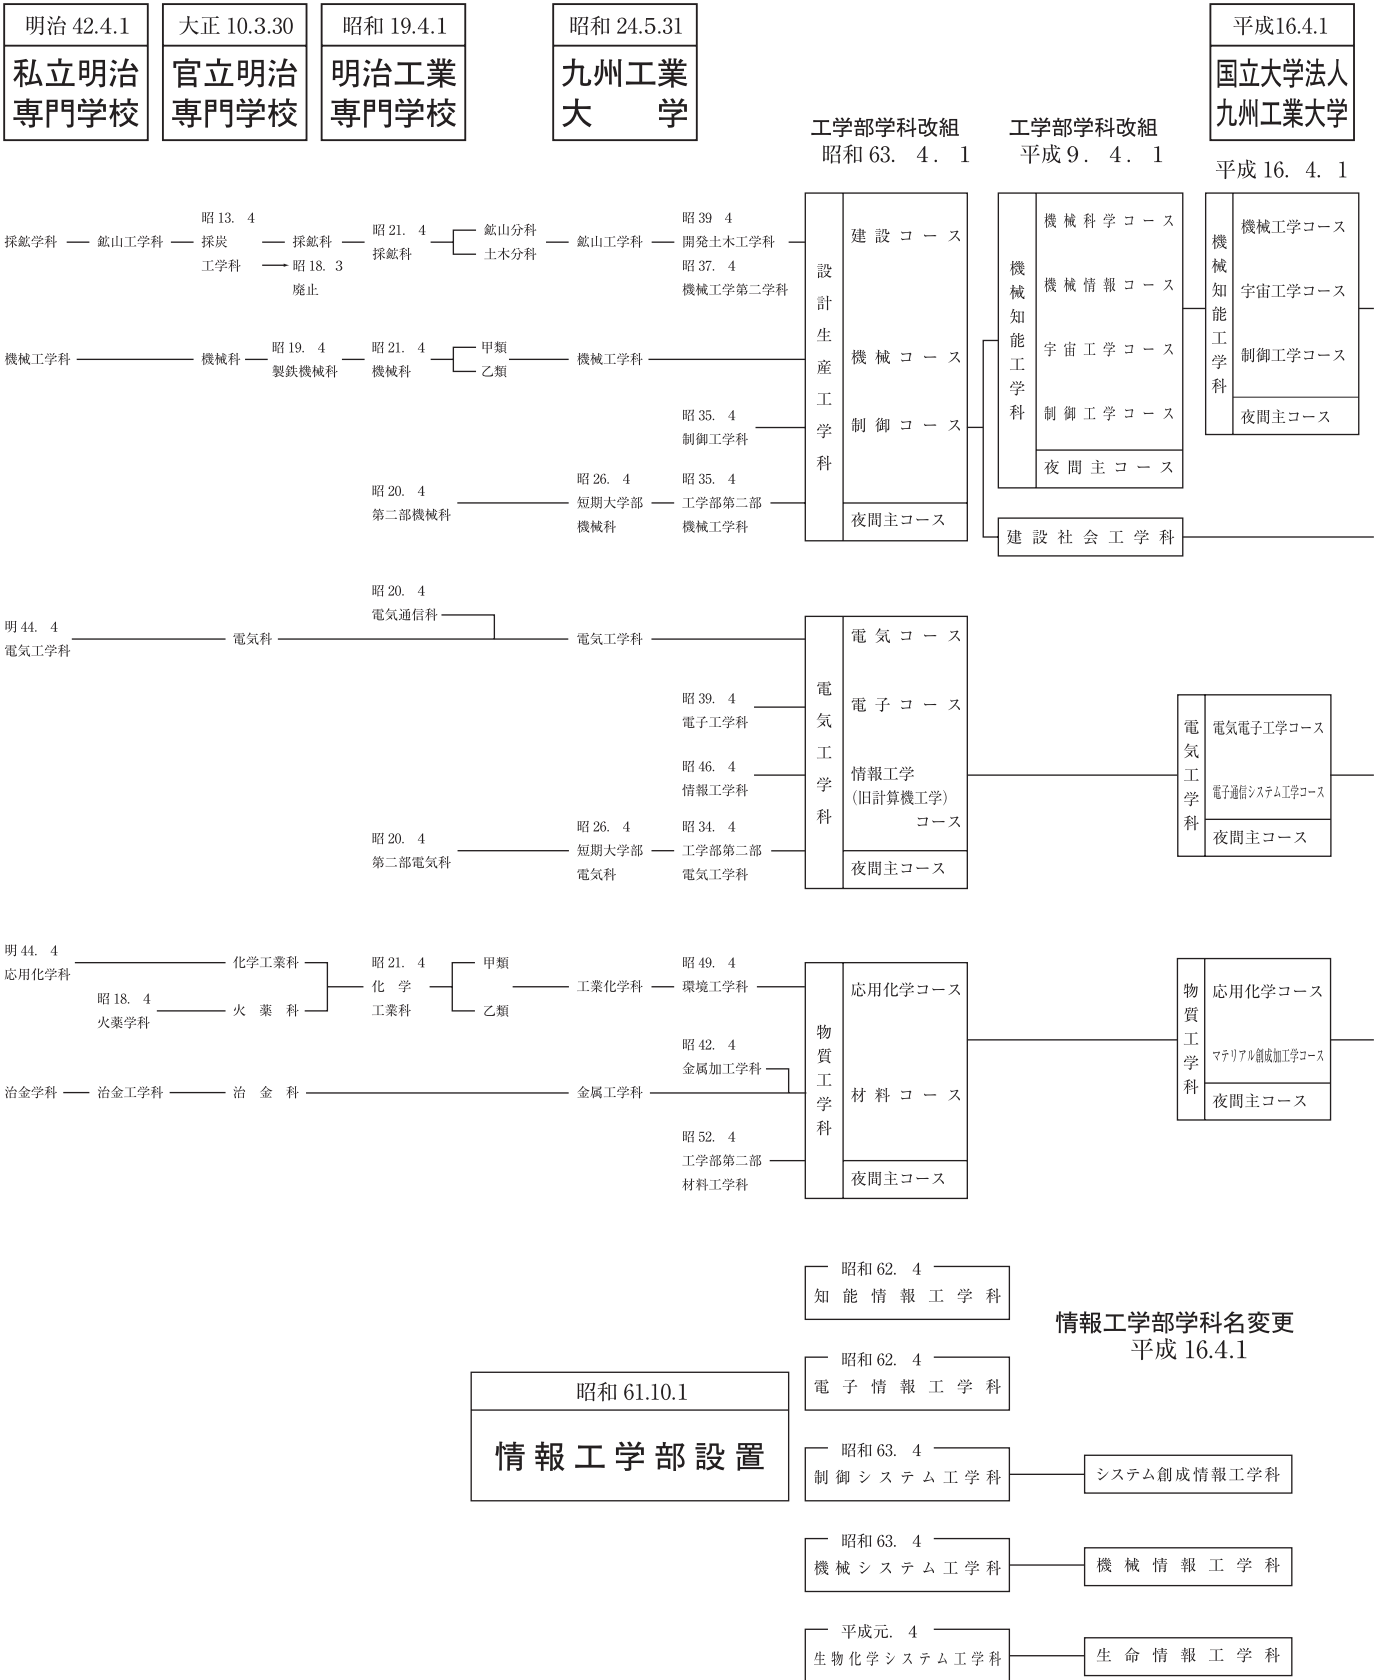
明治 42.4.1
私立明治専門学校

大正 10.3.30
官立明治専門学校

昭和 19.4.1
明治工業専門学校

昭和 24.5.31
九州工業大学

平成16.4.1
国立大学法人九州工業大学

工学部学科改組 昭和 63. 4. 1

工学部学科改組 平成 9. 4. 1

平成 16. 4. 1

採鉱学科 — 鉱山工学科 — 昭 13. 4 採炭工学科 — 採鉱科 — 昭 21. 4 採鉱科 — 鉱山分科 / 土木分科 — 鉱山工学科 — 昭 39 4 開発土木工学科

採炭工学科 → 昭 18. 3 廃止

昭 37. 4 機械工学第二学科

機械工学科 — 機械科 — 昭 19. 4 製鉄機械科 — 昭 21. 4 機械科 — 甲類 / 乙類 — 機械工学科

昭 35. 4 制御工学科

昭 20. 4 第二部機械科 — 昭 26. 4 短期大学部機械科 — 昭 35. 4 工学部第二部機械工学科

設計生産工学科
建設コース
機械コース
制御コース
夜間主コース

機械知能工学科
機械科学コース
機械情報コース
宇宙工学コース
制御工学コース
夜間主コース

建設社会工学科

機械知能工学科
機械工学コース
宇宙工学コース
制御工学コース
夜間主コース

昭 20. 4 電気通信科

明 44. 4 電気工学科 — 電気科 — 電気工学科

昭 39. 4 電子工学科

昭 46. 4 情報工学科

昭 20. 4 第二部電気科 — 昭 26. 4 短期大学部電気科 — 昭 34. 4 工学部第二部電気工学科

電気工学科
電気コース
電子コース
情報工学(旧計算機工学)コース
夜間主コース

電気工学科
電気電子工学コース
電子通信システム工学コース
夜間主コース

明 44. 4 応用化学科 — 化学工業科 — 昭 21. 4 化学工業科 — 甲類 / 乙類 — 工業化学科 — 昭 49. 4 環境工学科

昭 18. 4 火薬学科 — 火薬科

昭 42. 4 金属加工学科

冶金学科 — 冶金工学科 — 冶金科 — 金属工学科

昭 52. 4 工学部第二部材料工学科

物質工学科
応用化学コース
材料コース
夜間主コース

物質工学科
応用化学コース
マテリアル創成加工学コース
夜間主コース

昭和 62. 4
知能情報工学科

昭和 62. 4
電子情報工学科

情報工学部学科名変更
平成 16.4.1

昭和 61.10.1
情報工学部設置

昭和 63. 4
制御システム工学科 — システム創成情報工学科

昭和 63. 4
機械システム工学科 — 機械情報工学科

平成元. 4
生物化学システム工学科 — 生命情報工学科